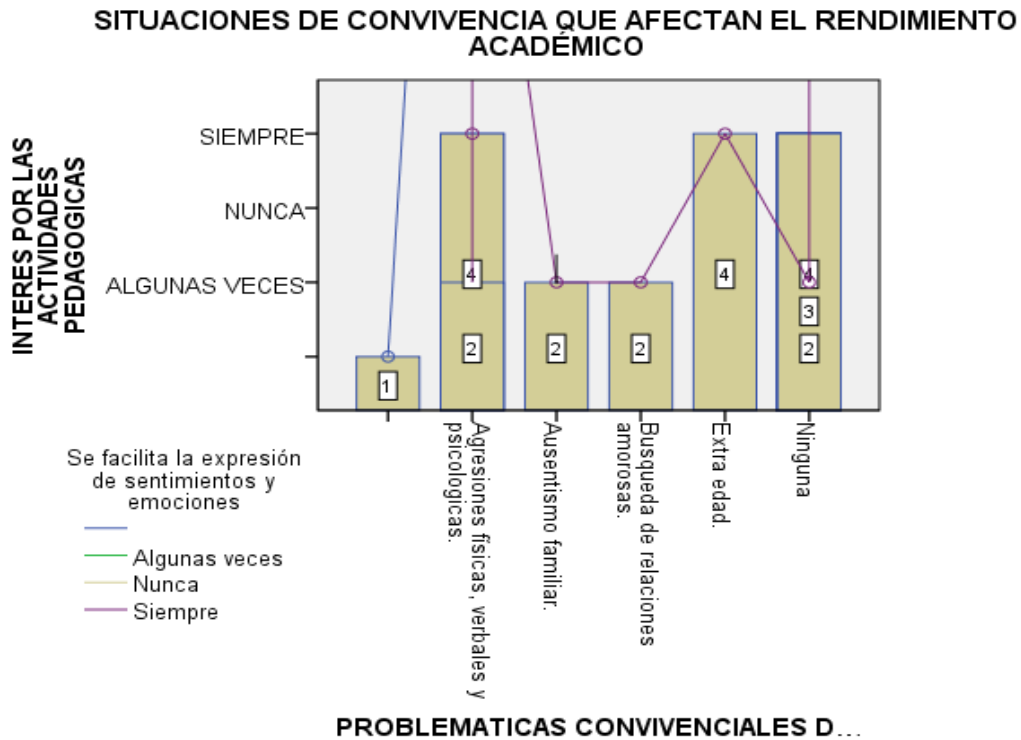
SITUACIONES DE CONVIVENCIA QUE AFECTAN EL RENDIMIENTO ACADÉMICO

INTERES POR LAS ACTIVIDADES PEDAGOGICAS

SIEMPRE
NUNCA
ALGUNAS VECES

1
4
2
2
2
4
4
3
2

Agresiones fisicas, verbales y psicologicas.
Ausentismo familiar.
Busqueda de relaciones amorosas.
Extra edad.
Ninguna

Se facilita la expresión de sentimientos y emociones
Algunas veces
Nunca
Siempre

PROBLEMATICAS CONVIVENCIALES D...